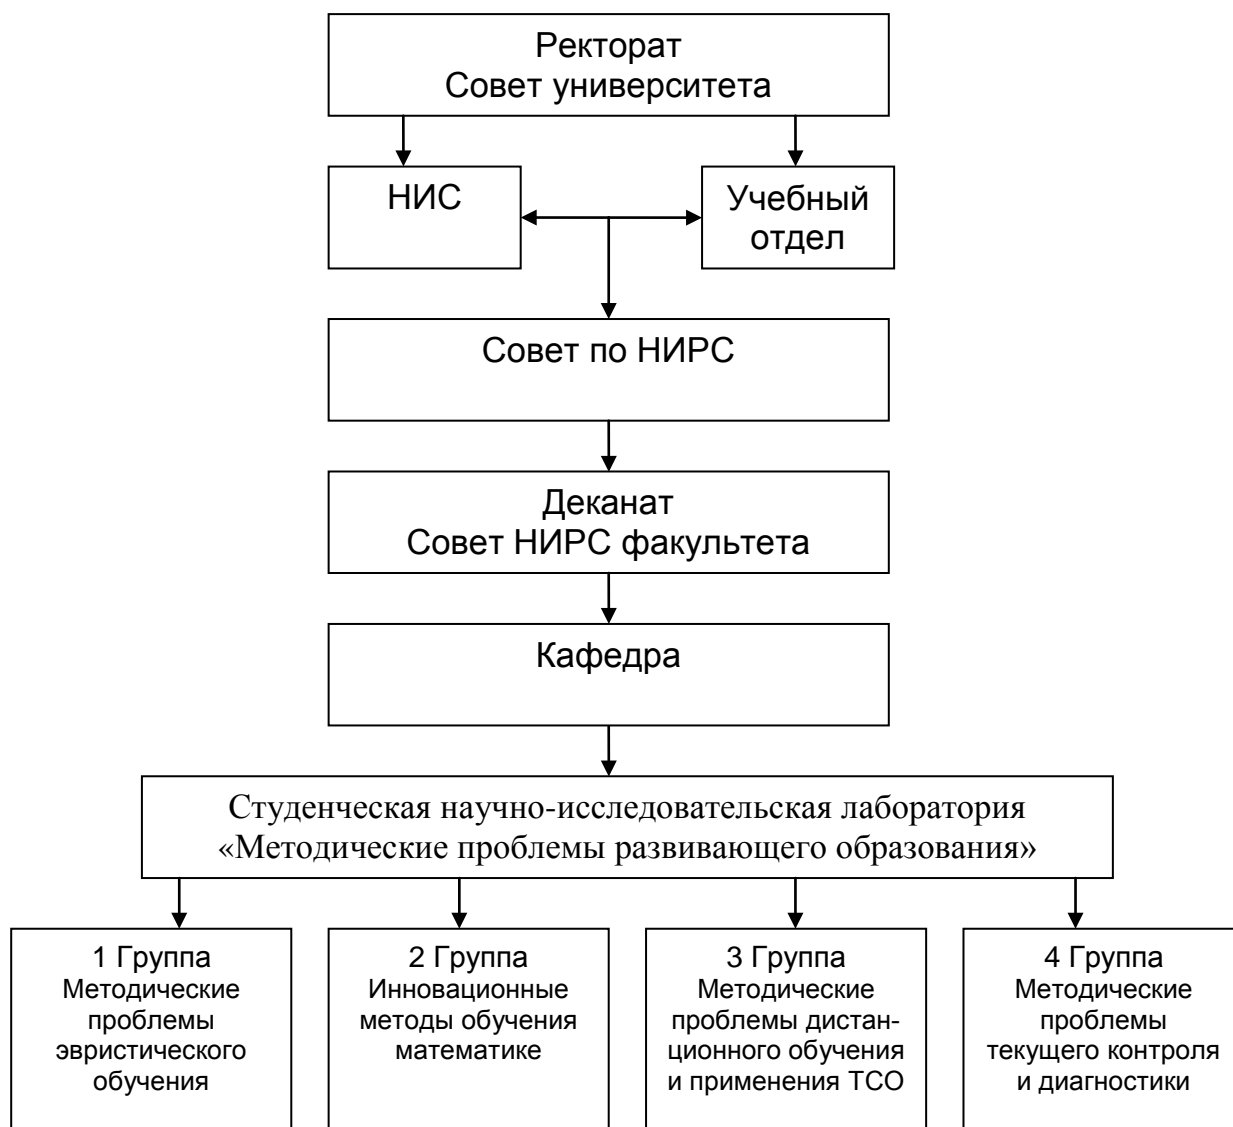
Ректорат
Совет университета

НИС

Учебный отдел

Совет по НИРС

Деканат
Совет НИРС факультета

Кафедра

Студенческая научно-исследовательская лаборатория «Методические проблемы развивающего образования»

1 Группа
Методические проблемы эвристического обучения

2 Группа
Инновационные методы обучения математике

3 Группа
Методические проблемы дистанционного обучения и применения ТСО

4 Группа
Методические проблемы текущего контроля и диагностики